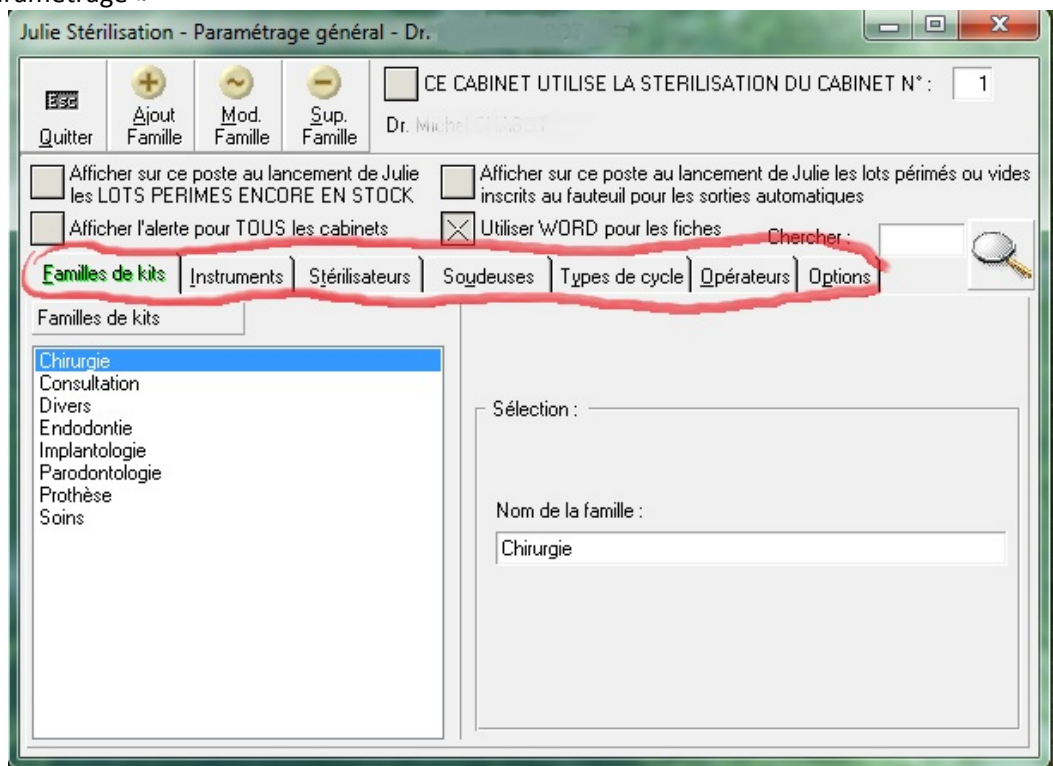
aramétrage »

Julie Stérilisation - Paramétrage général - Dr. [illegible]

Esc
Quitter

Ajout Famille

Mod. Famille

Sup. Famille

CE CABINET UTILISE LA STERILISATION DU CABINET N° : 1

Dr. Mich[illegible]

Afficher sur ce poste au lancement de Julie les LOTS PERIMES ENCORE EN STOCK

Afficher sur ce poste au lancement de Julie les lots périmés ou vides inscrits au fauteuil pour les sorties automatiques

Afficher l'alerte pour TOUS les cabinets

Utiliser WORD pour les fiches

Chercher :

Familles de kits | Instruments | Stérilisateurs | Soudeuses | Types de cycle | Opérateurs | Options

Familles de kits

Chirurgie
Consultation
Divers
Endodontie
Implantologie
Parodontologie
Prothèse
Soins

Sélection :

Nom de la famille :

Chirurgie